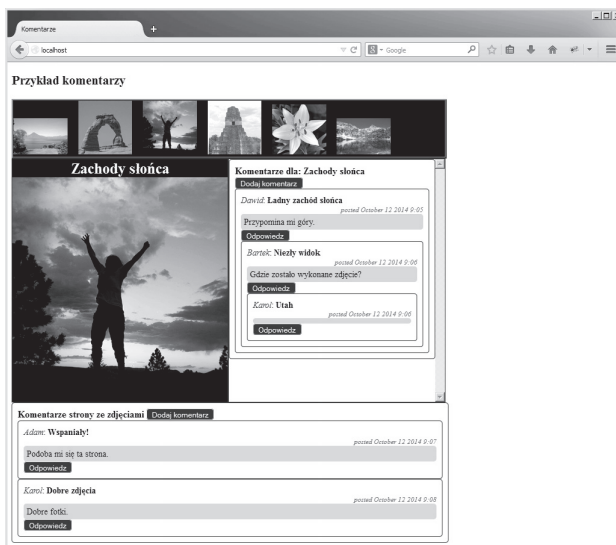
Komentarze

localhost

Google

Przykład komentarzy

Zachody słońca

Komentarze dla: Zachody słońca

Dodaj komentarz

Dawid: Ładny zachód słońca

posted October 12 2014 9:05

Przypomina mi góry.

Odpowiedz

Bartek: Niezły widok

posted October 12 2014 9:06

Gdzie zostało wykonane zdjęcie?

Odpowiedz

Karol: Utah

posted October 12 2014 9:06

Odpowiedz

Komentarze strony ze zdjęciami Dodaj komentarz

Adam: Wspaniały!

posted October 12 2014 9:07

Podoba mi się ta strona.

Odpowiedz

Karol: Dobre zdjęcia

posted October 12 2014 9:08

Dobre fotki.

Odpowiedz